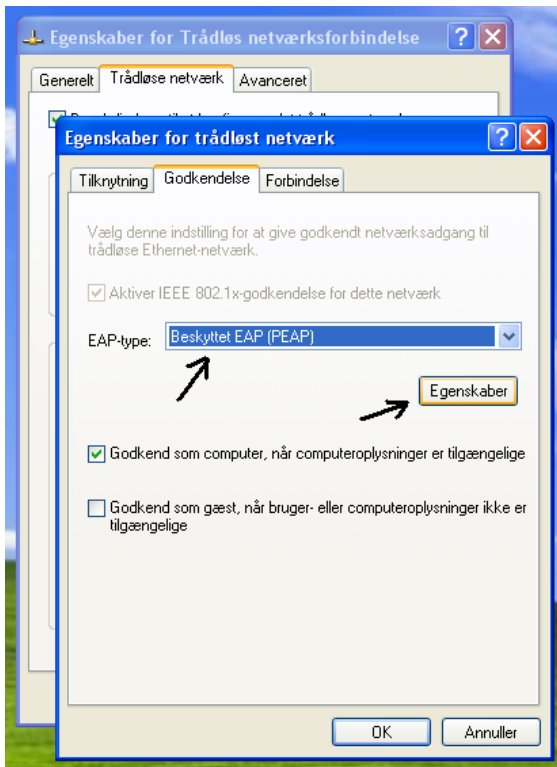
Egenskaber for Trådløs netværksforbindelse

?

Generelt | Trådløse netværk | Avanceret

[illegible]

Egenskaber for trådløst netværk

?

Tilknytning | Godkendelse | Forbindelse

Vælg denne indstilling for at give godkendt netværksadgang til trådløse Ethernet-netværk.

Aktiver IEEE 802.1x-godkendelse for dette netværk

EAP-type: Beskyttet EAP (PEAP)

Egenskaber

Godkend som computer, når computeroplysninger er tilgængelige

Godkend som gæst, når bruger- eller computeroplysninger ikke er tilgængelige

OK

Annuller